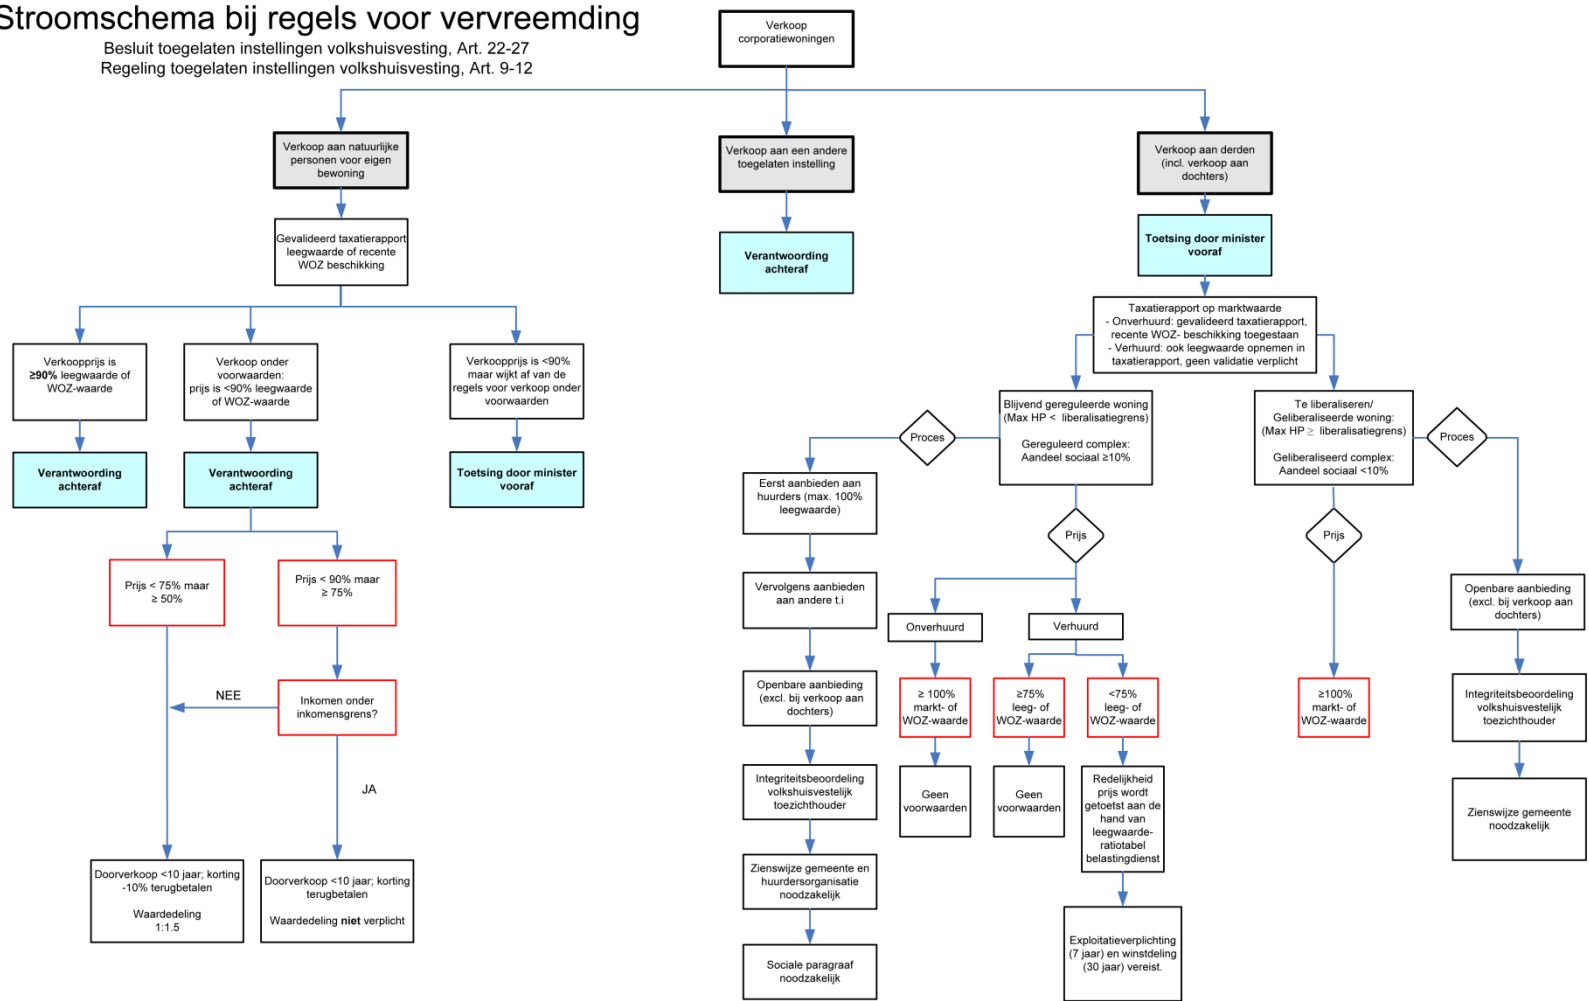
Stroomschema bij regels voor vervreemding

Besluit toegelaten instellingen volkshuisvesting, Art. 22-27
Regeling toegelaten instellingen volkshuisvesting, Art. 9-12

Verkoop corporatiewoningen

Verkoop aan natuurlijke personen voor eigen bewoning

Verkoop aan een andere toegelaten instelling

Verkoop aan derden (incl. verkoop aan dochters)

Gevalideerd taxatierapport leegwaarde of recente WOZ beschikking

Verantwoording achteraf

Toetsing door minister vooraf

Taxatierapport op marktwaarde
- Onverhuurd: gevalideerd taxatierapport, recente WOZ- beschikking toegestaan
- Verhuurd: ook leegwaarde opnemen in taxatierapport, geen validatie verplicht

Verkoopprijs is ≥90% leegwaarde of WOZ-waarde

Verkoop onder voorwaarden: prijs is <90% leegwaarde of WOZ-waarde

Verkoopprijs is <90% maar wijkt af van de regels voor verkoop onder voorwaarden

Verantwoording achteraf

Verantwoording achteraf

Toetsing door minister vooraf

Blijvend gereguleerde woning (Max HP < liberalisatiegrens)

Gereguleerd complex: Aandeel sociaal ≥10%

Te liberaliseren/ Geliberaliseerde woning: (Max HP ≥ liberalisatiegrens)

Geliberaliseerd complex: Aandeel sociaal <10%

Proces

Proces

Eerst aanbieden aan huurders (max. 100% leegwaarde)

Prijs

Prijs

Prijs < 75% maar ≥ 50%

Prijs < 90% maar ≥ 75%

Vervolgens aanbieden aan andere t.i

Onverhuurd

Verhuurd

Openbare aanbieding (excl. bij verkoop aan dochters)

NEE

Inkomen onder inkomensgrens?

Openbare aanbieding (excl. bij verkoop aan dochters)

≥ 100% markt- of WOZ-waarde

≥75% leeg- of WOZ-waarde

<75% leeg- of WOZ-waarde

≥100% markt- of WOZ-waarde

Integriteitsbeoordeling volkshuisvestelijk toezichthouder

JA

Integriteitsbeoordeling volkshuisvestelijk toezichthouder

Geen voorwaarden

Geen voorwaarden

Redelijkheid prijs wordt getoetst aan de hand van leegwaarde-ratiotabel belastingdienst

Zienswijze gemeente noodzakelijk

Zienswijze gemeente en huurdersorganisatie noodzakelijk

Doorverkoop <10 jaar; korting -10% terugbetalen

Waardedeling 1:1.5

Doorverkoop <10 jaar; korting terugbetalen

Waardedeling **niet** verplicht

Sociale paragraaf noodzakelijk

Exploitatieverplichting (7 jaar) en winstdeling (30 jaar) vereist.